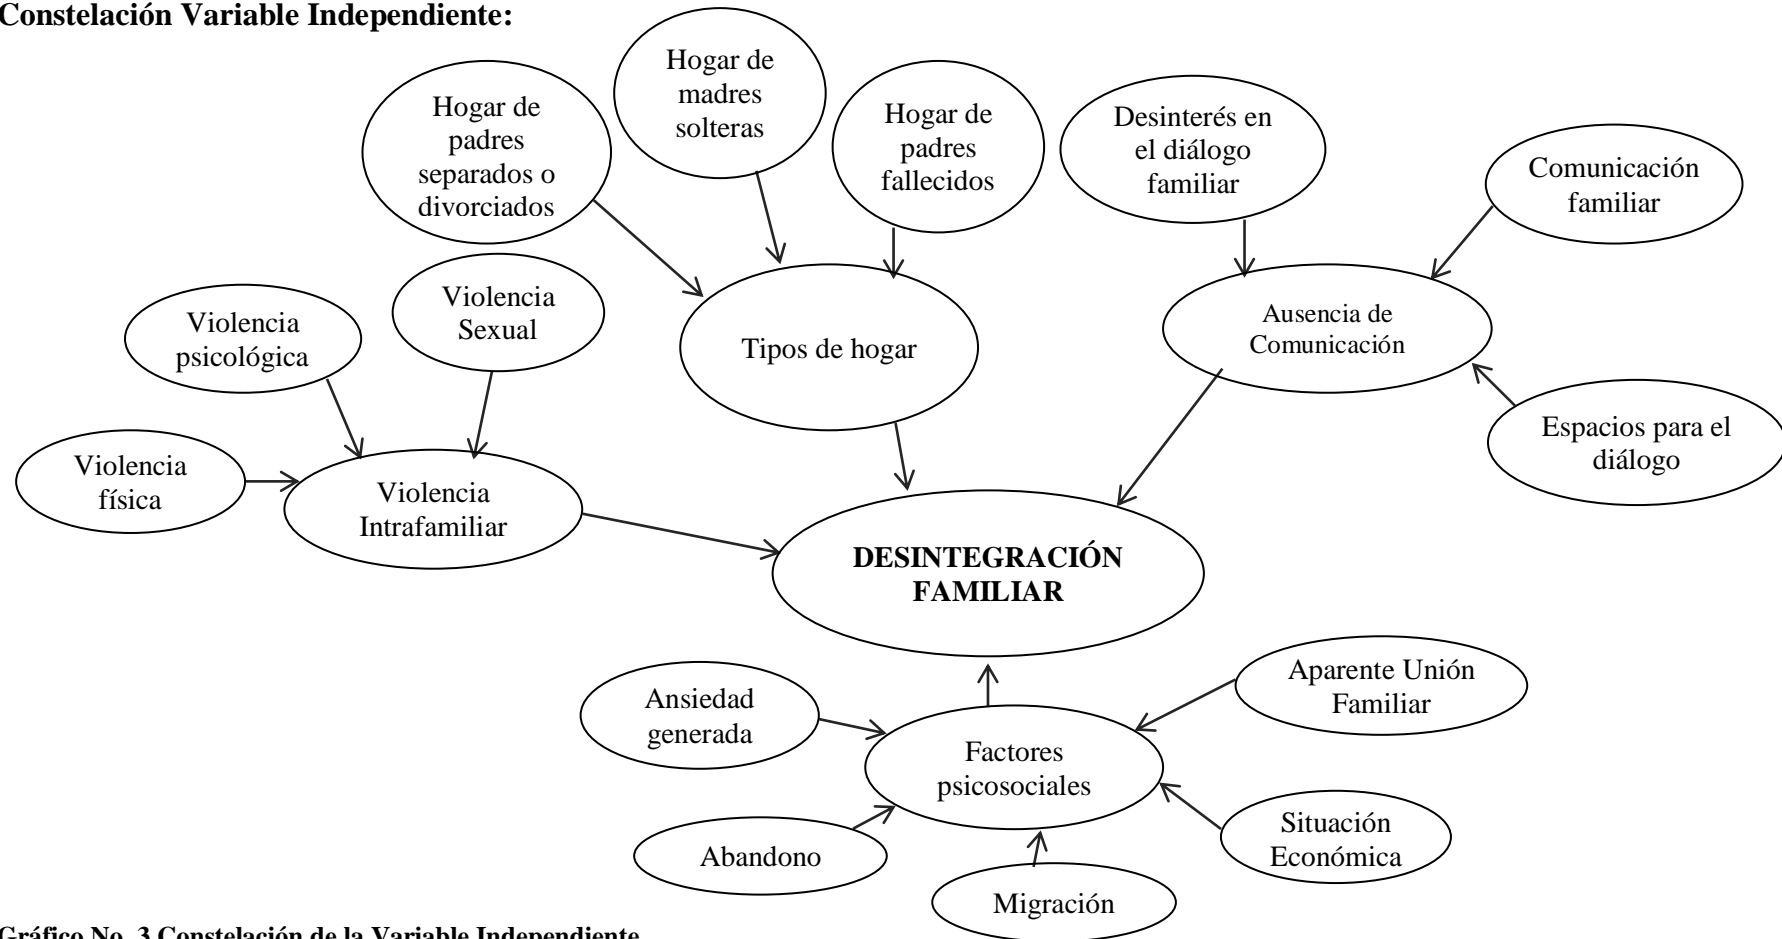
**Constelación Variable Independiente:**

Hogar de padres separados o divorciados

Hogar de madres solteras

Hogar de padres fallecidos

Desinterés en el diálogo familiar

Comunicación familiar

Violencia psicológica

Violencia Sexual

Tipos de hogar

Ausencia de Comunicación

Espacios para el diálogo

Violencia física

Violencia Intrafamiliar

**DESINTEGRACIÓN FAMILIAR**

Ansiedad generada

Aparente Unión Familiar

Factores psicosociales

Situación Económica

Abandono

Migración

**Gráfico No. 3 Constelación de la Variable Independiente**